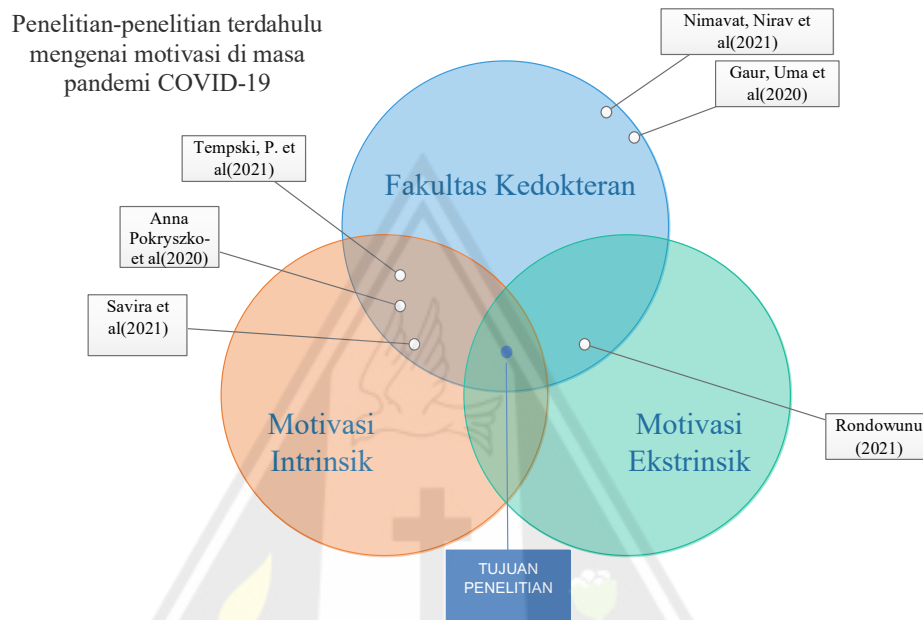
Penelitian-penelitian terdahulu mengenai motivasi di masa pandemi COVID-19

Nimavat, Nirav et al(2021)

Gaur, Uma et al(2020)

Tempski, P. et al(2021)

Fakultas Kedokteran

Anna Pokryszko- et al(2020)

Savira et al(2021)

Motivasi Intrinsik

Motivasi Ekstrinsik

Rondowunu (2021)

TUJUAN PENELITIAN